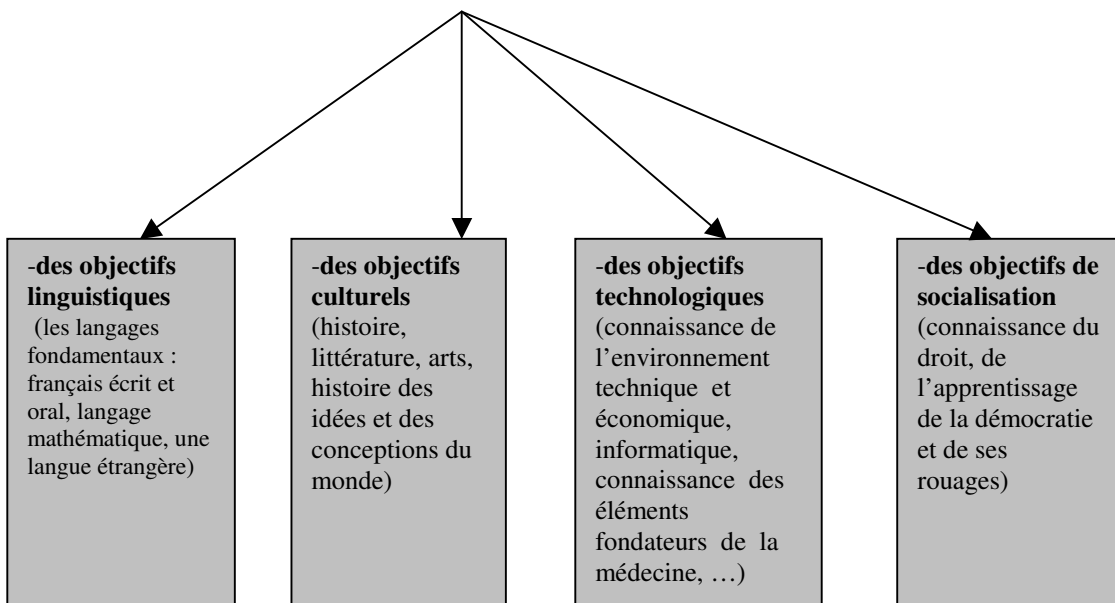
-des objectifs linguistiques (les langages fondamentaux : français écrit et oral, langage mathématique, une langue étrangère)

-des objectifs culturels (histoire, littérature, arts, histoire des idées et des conceptions du monde)

-des objectifs technologiques (connaissance de l'environnement technique et économique, informatique, connaissance des éléments fondateurs de la médecine, …)

-des objectifs de socialisation (connaissance du droit, de l'apprentissage de la démocratie et de ses rouages)